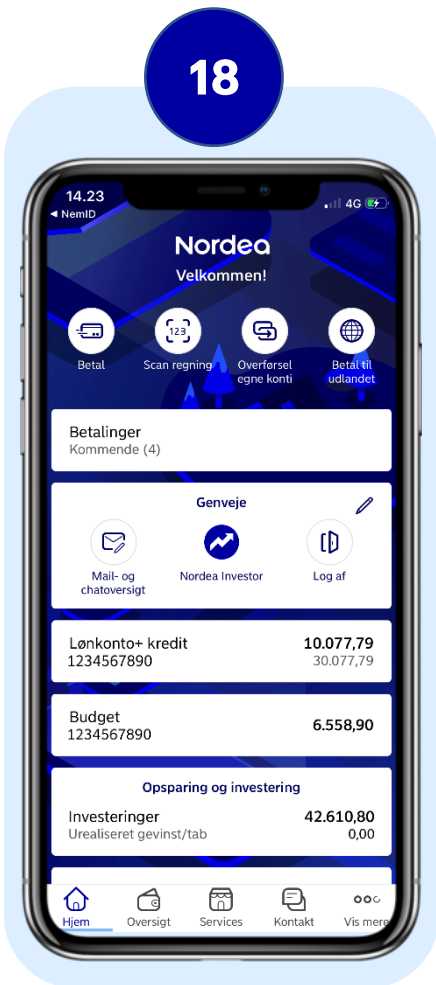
18

14.23
◀ NemID
4G

Nordea
Velkommen!

Betal
123
Scan regning
Overførsel egne konti
Betal til udlandet

Betalinger
Kommende (4)

Genveje
Mail- og chatoversigt
Nordea Investor
Log af

Lønkonto+ kredit
1234567890
10.077,79
30.077,79

Budget
1234567890
6.558,90

Opsparing og investering
Investeringer
Urealiseret gevinst/tab
42.610,80
0,00

Hjem
Oversigt
Services
Kontakt
Vis mere